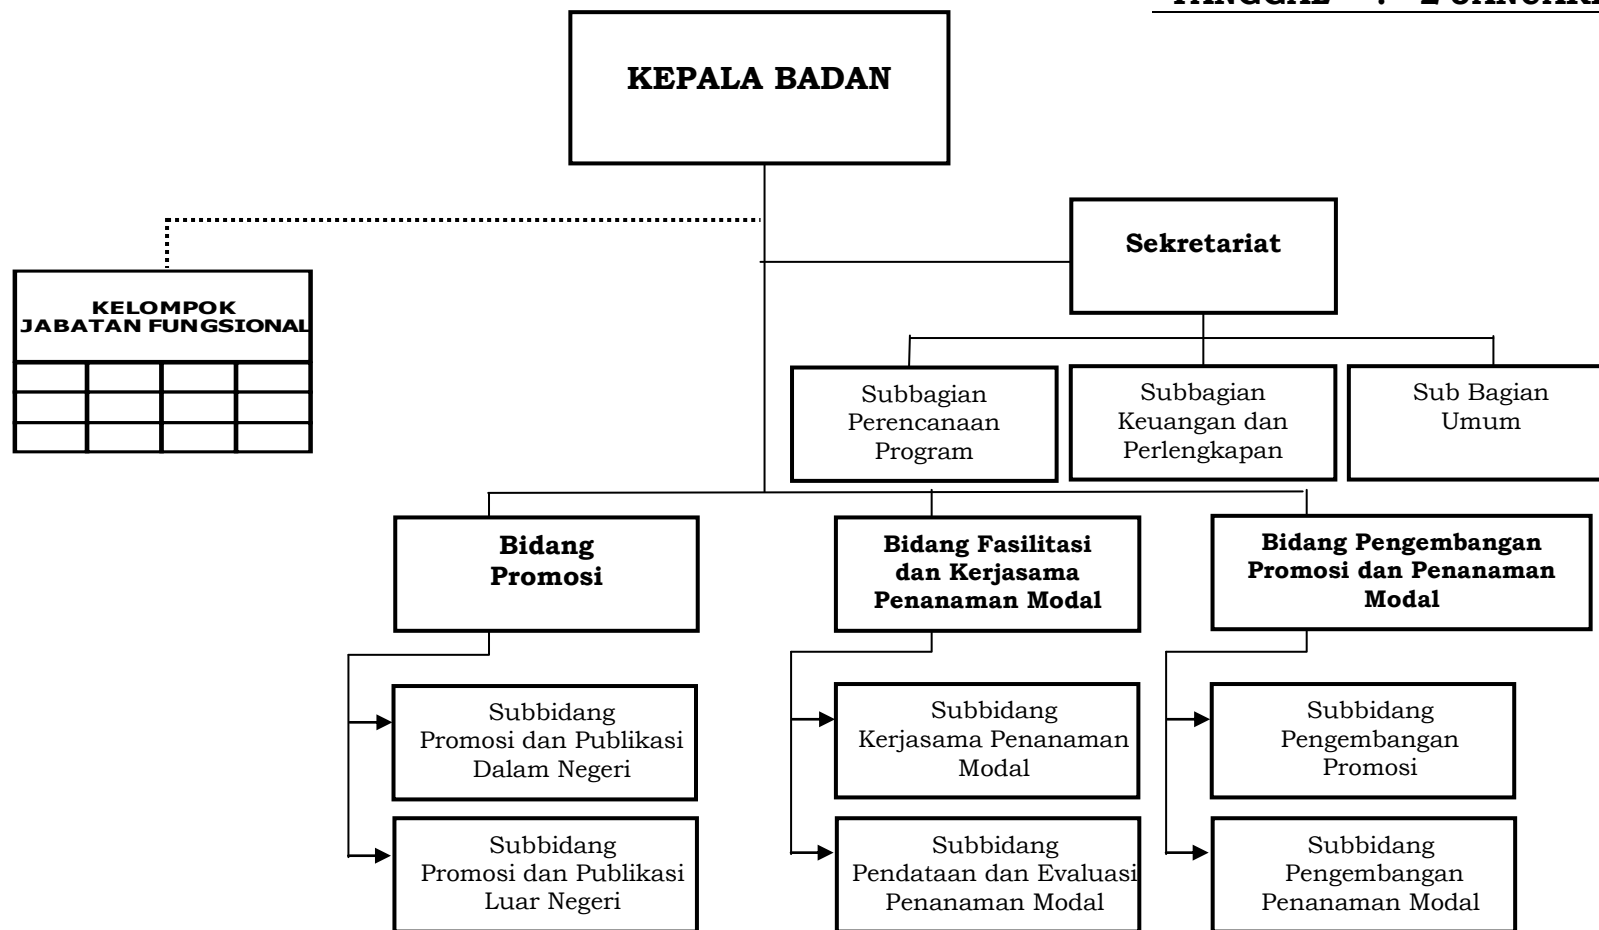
TANGGAL : 2 JANUARI

KEPALA BADAN

KELOMPOK JABATAN FUNGSIONAL

Sekretariat

Subbagian Perencanaan Program

Subbagian Keuangan dan Perlengkapan

Sub Bagian Umum

Bidang Promosi

Bidang Fasilitasi dan Kerjasama Penanaman Modal

Bidang Pengembangan Promosi dan Penanaman Modal

Subbidang Promosi dan Publikasi Dalam Negeri

Subbidang Promosi dan Publikasi Luar Negeri

Subbidang Kerjasama Penanaman Modal

Subbidang Pendataan dan Evaluasi Penanaman Modal

Subbidang Pengembangan Promosi

Subbidang Pengembangan Penanaman Modal